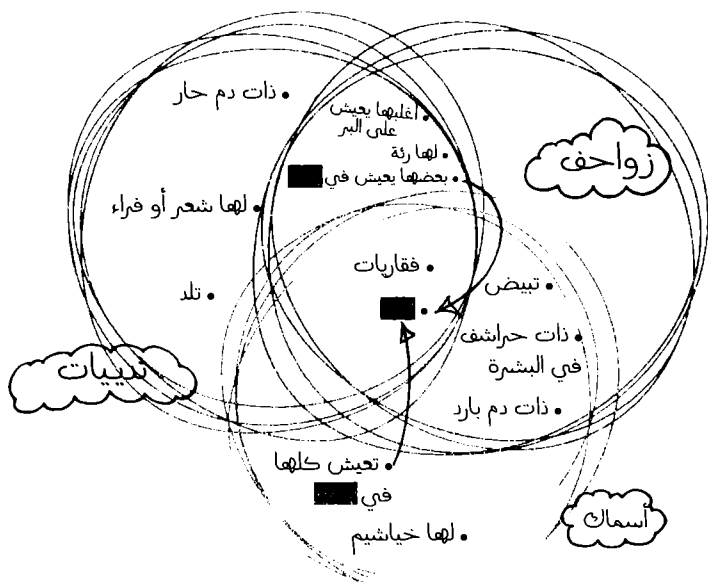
زواحف

• ذات دم حار

• أغلبها يعيش على البر

• لها رئة

• بعضها يعيش في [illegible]

• لها شعر أو فراء

• فقاريات

• تبيض

• تلد

• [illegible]

• ذات حراشف في البشرة

ثدييات

• ذات دم بارد

• تعيش كلها في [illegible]

• لها خياشيم

أسماك